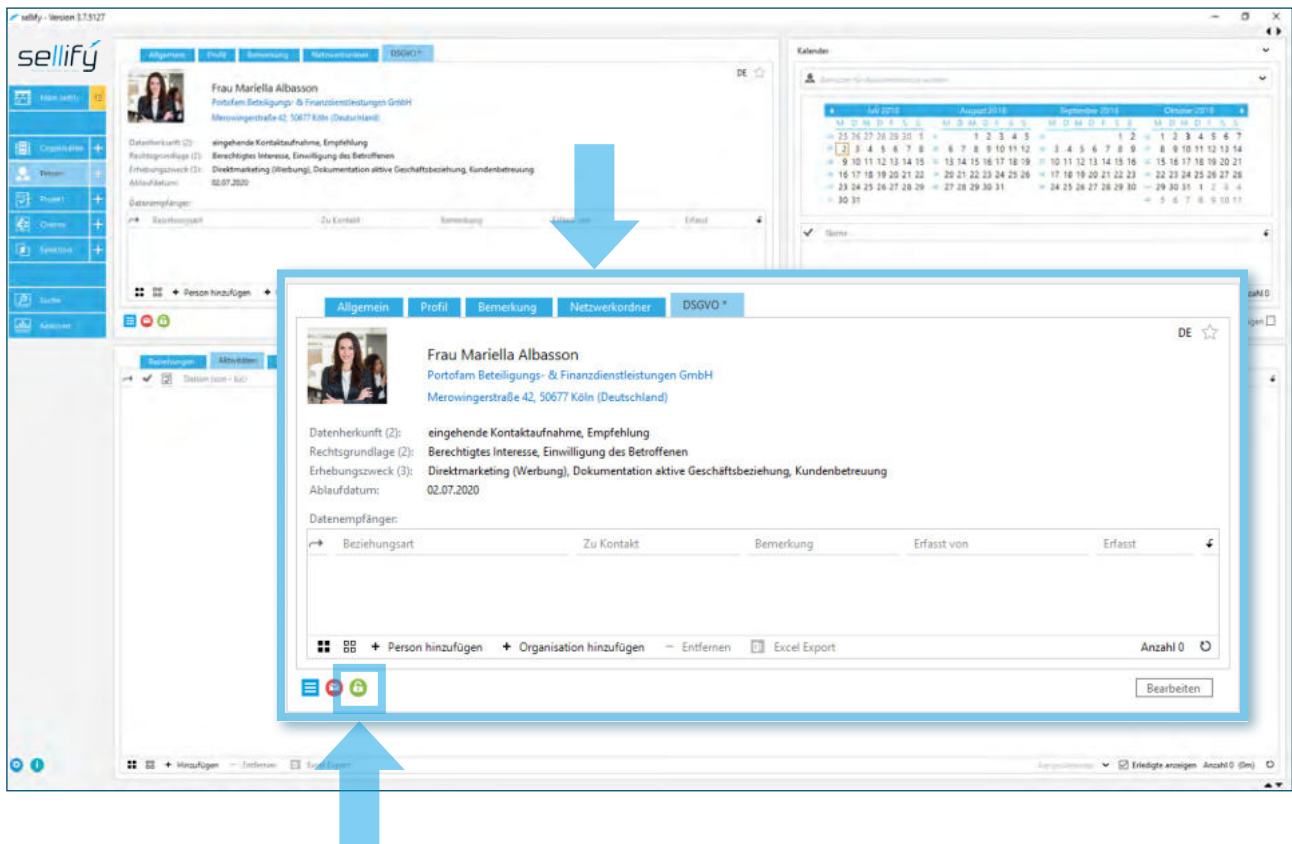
sellify - Version 3.7.3127

sellify

Mein sellify

Organisation

Person

Projekt

Chance

Sektion

Suche

Analysen

Allgemein Profil Bemerkung Netzwerkordner DSGVO *

DE

Frau Mariella Albasson
Portofam Beteiligungs- & Finanzdienstleistungen GmbH
Merowingerstraße 42, 50677 Köln (Deutschland)

Datenherkunft (2): eingehende Kontaktaufnahme, Empfehlung
Rechtsgrundlage (2): Berechtigtes Interesse, Einwilligung des Betroffenen
Erhebungszweck (3): Direktmarketing (Werbung), Dokumentation aktive Geschäftsbeziehung, Kundenbetreuung
Ablaufdatum: 02.07.2020

Datenempfänger:

| Beziehungsart | Zu Kontakt | Bemerkung | Erfasst von | Erfasst |
|---|---|---|---|---|

+ Person hinzufügen + Organisation hinzufügen − Entfernen Excel Export Anzahl 0

Bearbeiten

Kalender

Juli 2018 August 2018 September 2018 Oktober 2018

Beziehungen Aktivitäten

+ Hinzufügen − Entfernen Excel Export

Erledigte anzeigen Anzahl 0 (0m)